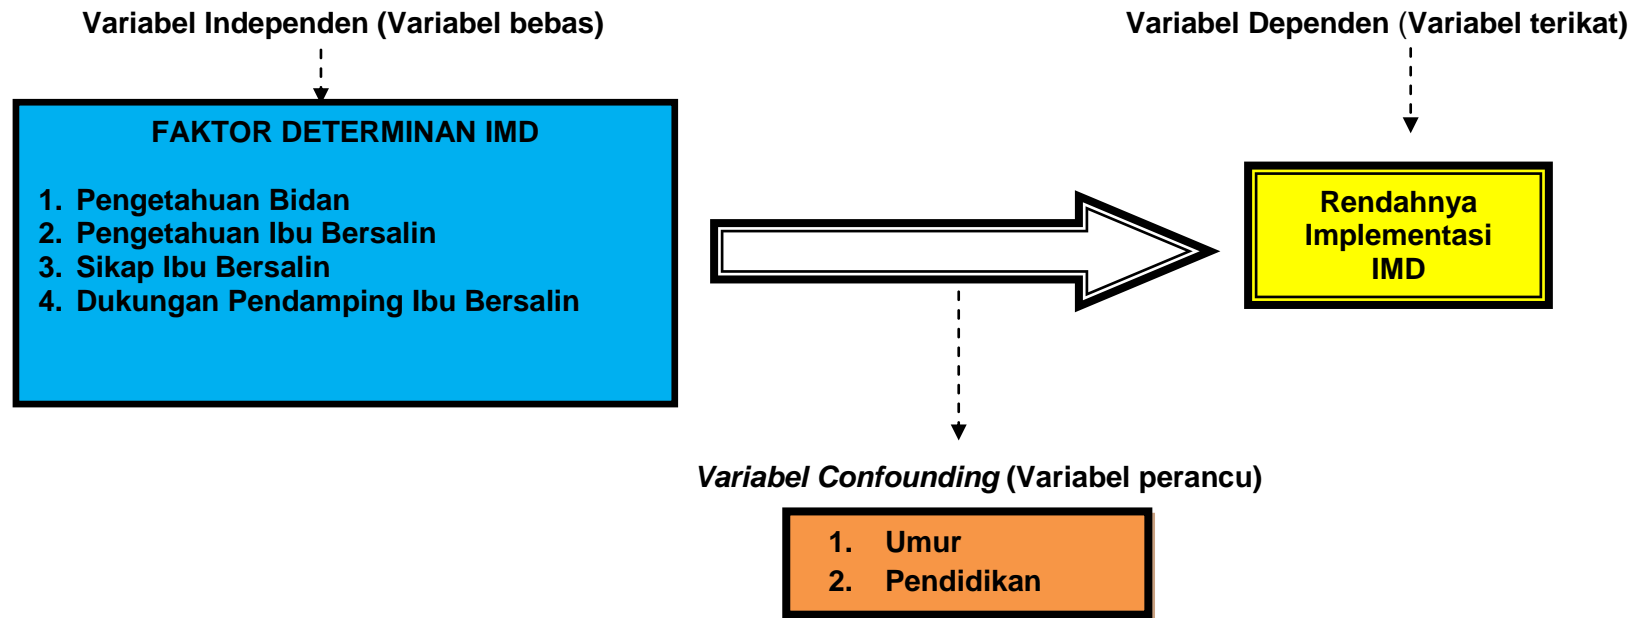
Variabel Independen (Variabel bebas)

FAKTOR DETERMINAN IMD

1. Pengetahuan Bidan
2. Pengetahuan Ibu Bersalin
3. Sikap Ibu Bersalin
4. Dukungan Pendamping Ibu Bersalin

Variabel Dependen (Variabel terikat)

Rendahnya Implementasi IMD

*Variabel Confounding* (Variabel perancu)

1. Umur
2. Pendidikan